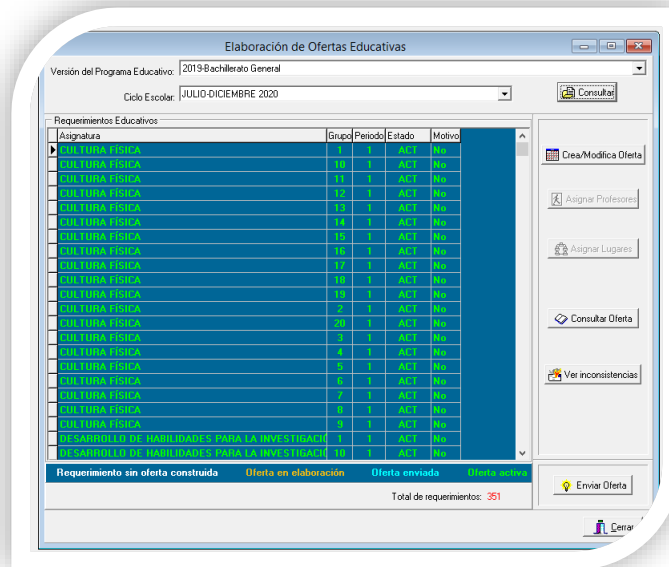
Elaboración de Ofertas Educativas

Versión del Programa Educativo: 2019-Bachillerato General

Ciclo Escolar: JULIO-DICIEMBRE 2020

Consultar

Requerimientos Educativos

| Asignatura | Grupo | Periodo | Estado | Motivo |
|---|---|---|---|---|
| CULTURA FÍSICA | 1 | 1 | ACT | No |
| CULTURA FÍSICA | 10 | 1 | ACT | No |
| CULTURA FÍSICA | 11 | 1 | ACT | No |
| CULTURA FÍSICA | 12 | 1 | ACT | No |
| CULTURA FÍSICA | 13 | 1 | ACT | No |
| CULTURA FÍSICA | 14 | 1 | ACT | No |
| CULTURA FÍSICA | 15 | 1 | ACT | No |
| CULTURA FÍSICA | 16 | 1 | ACT | No |
| CULTURA FÍSICA | 17 | 1 | ACT | No |
| CULTURA FÍSICA | 18 | 1 | ACT | No |
| CULTURA FÍSICA | 19 | 1 | ACT | No |
| CULTURA FÍSICA | 2 | 1 | ACT | No |
| CULTURA FÍSICA | 20 | 1 | ACT | No |
| CULTURA FÍSICA | 3 | 1 | ACT | No |
| CULTURA FÍSICA | 4 | 1 | ACT | No |
| CULTURA FÍSICA | 5 | 1 | ACT | No |
| CULTURA FÍSICA | 6 | 1 | ACT | No |
| CULTURA FÍSICA | 7 | 1 | ACT | No |
| CULTURA FÍSICA | 8 | 1 | ACT | No |
| CULTURA FÍSICA | 9 | 1 | ACT | No |
| DESARROLLO DE HABILIDADES PARA LA INVESTIGACIÓ | 1 | 1 | ACT | No |
| DESARROLLO DE HABILIDADES PARA LA INVESTIGACIÓ | 10 | 1 | ACT | No |

Crea/Modifica Oferta

Asignar Profesores

Asignar Lugares

Consultar Oferta

Ver inconsistencias

Requerimiento sin oferta construida    Oferta en elaboración    Oferta enviada    Oferta activa

Total de requerimientos: 351

Enviar Oferta

Cerrar